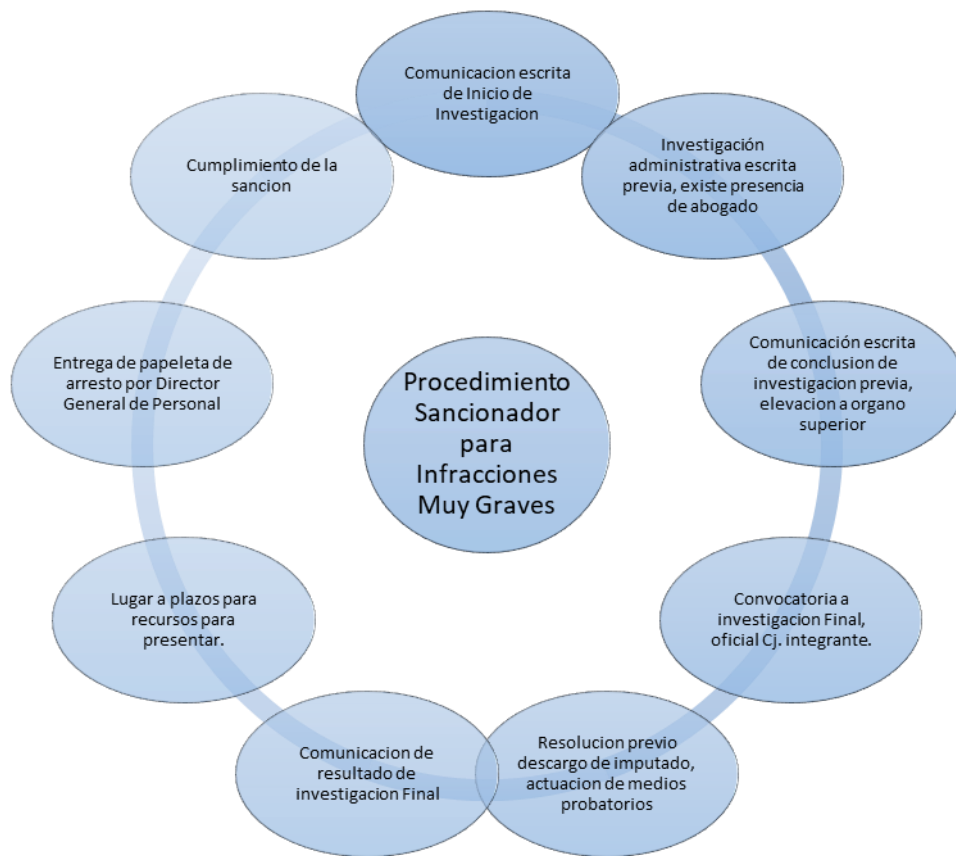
Procedimiento Sancionador para Infracciones Muy Graves

Comunicacion escrita de Inicio de Investigacion

Investigación administrativa escrita previa, existe presencia de abogado

Comunicación escrita de conclusion de investigacion previa, elevacion a organo superior

Convocatoria a investigacion Final, oficial Cj. integrante.

Resolucion previo descargo de imputado, actuacion de medios probatorios

Comunicacion de resultado de investigacion Final

Lugar a plazos para recursos para presentar.

Entrega de papeleta de arresto por Director General de Personal

Cumplimiento de la sancion